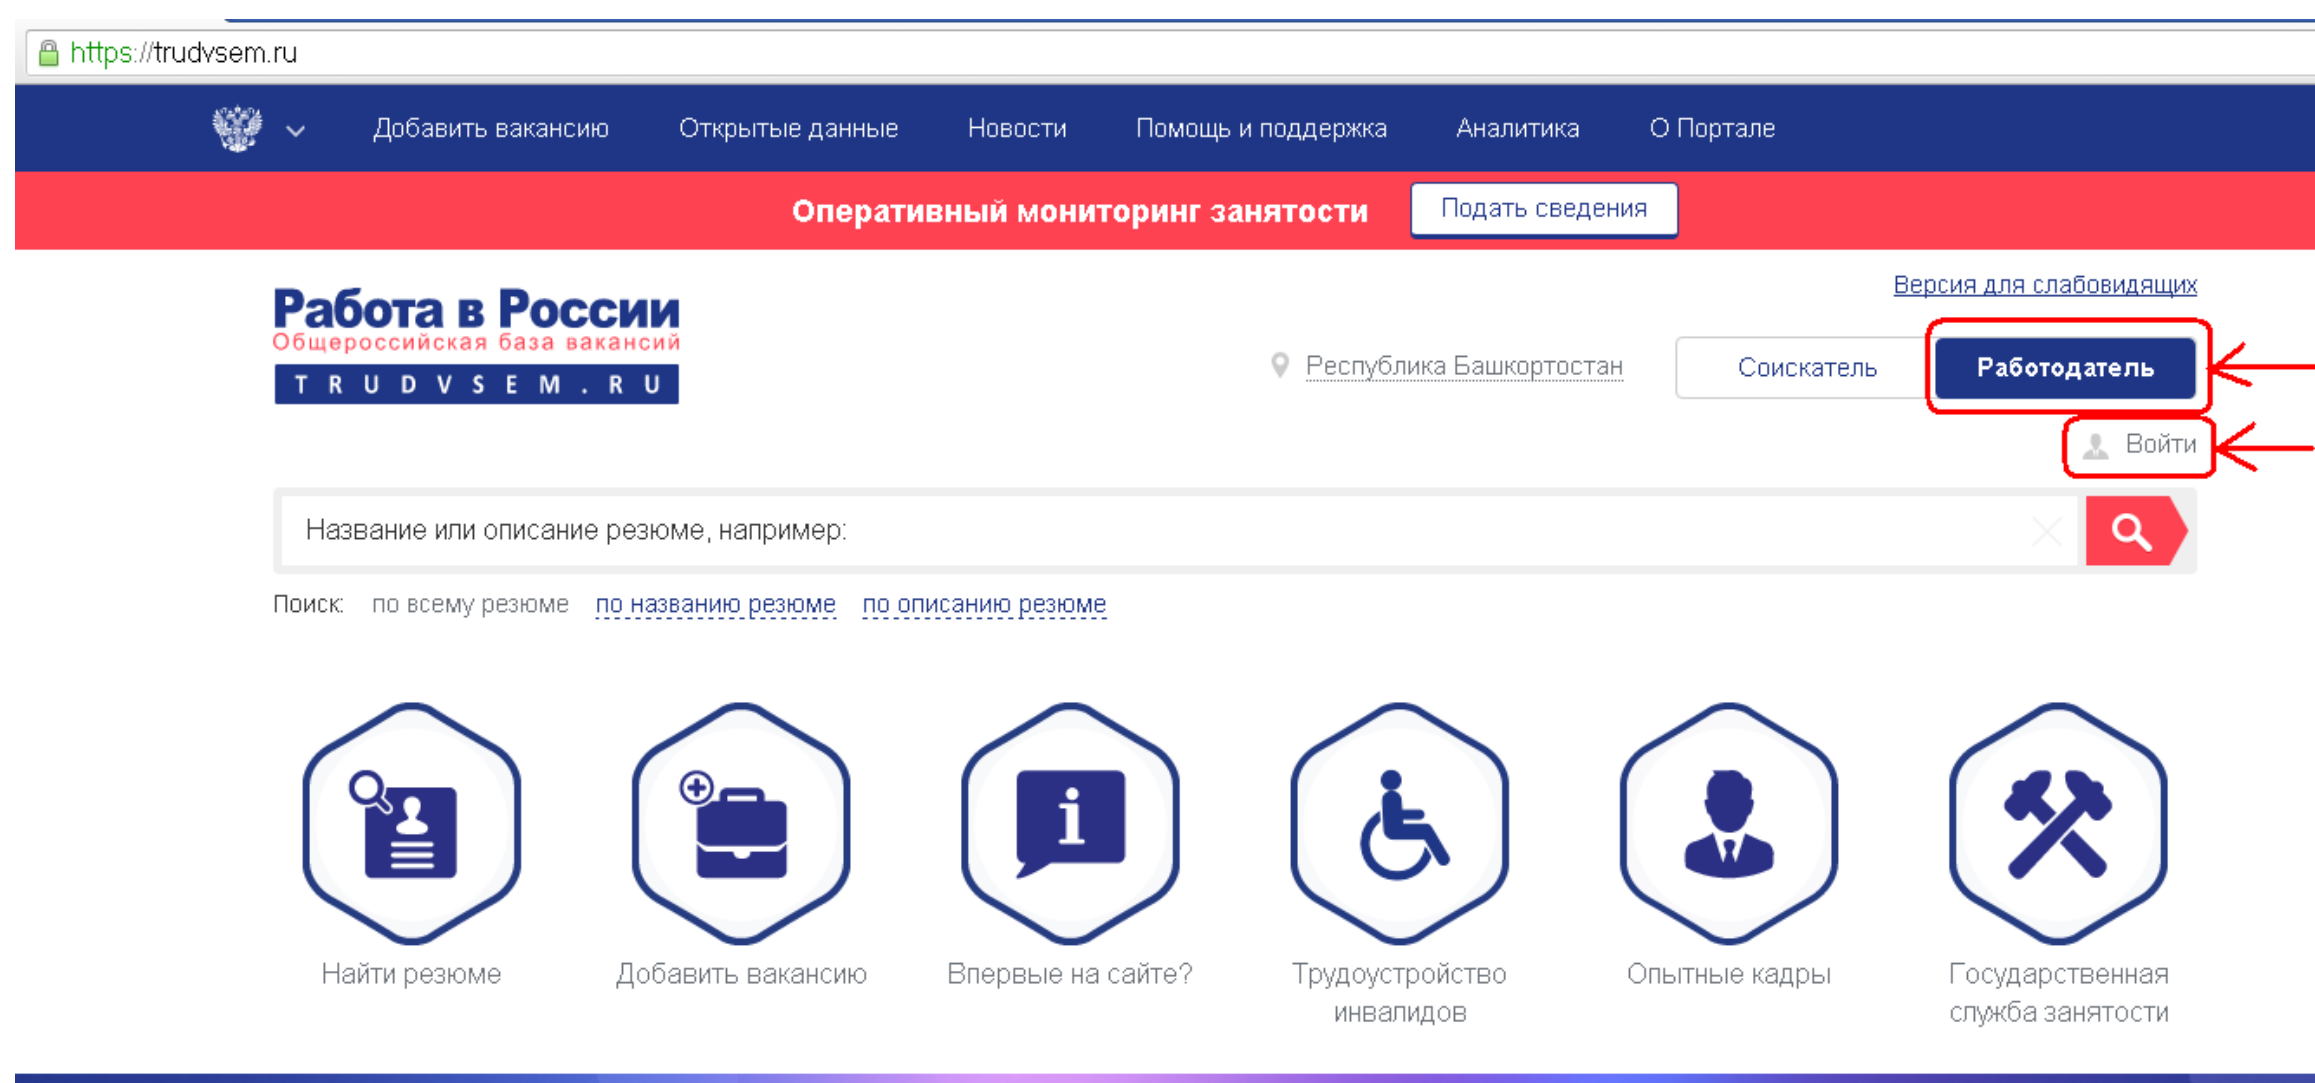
https://trudvsem.ru

Добавить вакансию Открытые данные Новости Помощь и поддержка Аналитика О Портале

Оперативный мониторинг занятости Подать сведения

Работа в России
Общероссийская база вакансий
TRUDVSEM.RU

Версия для слабовидящих

Республика Башкортостан Соискатель Работодатель

Войти

Название или описание резюме, например:

Поиск: по всему резюме по названию резюме по описанию резюме

Найти резюме

Добавить вакансию

Впервые на сайте?

Трудоустройство инвалидов

Опытные кадры

Государственная служба занятости